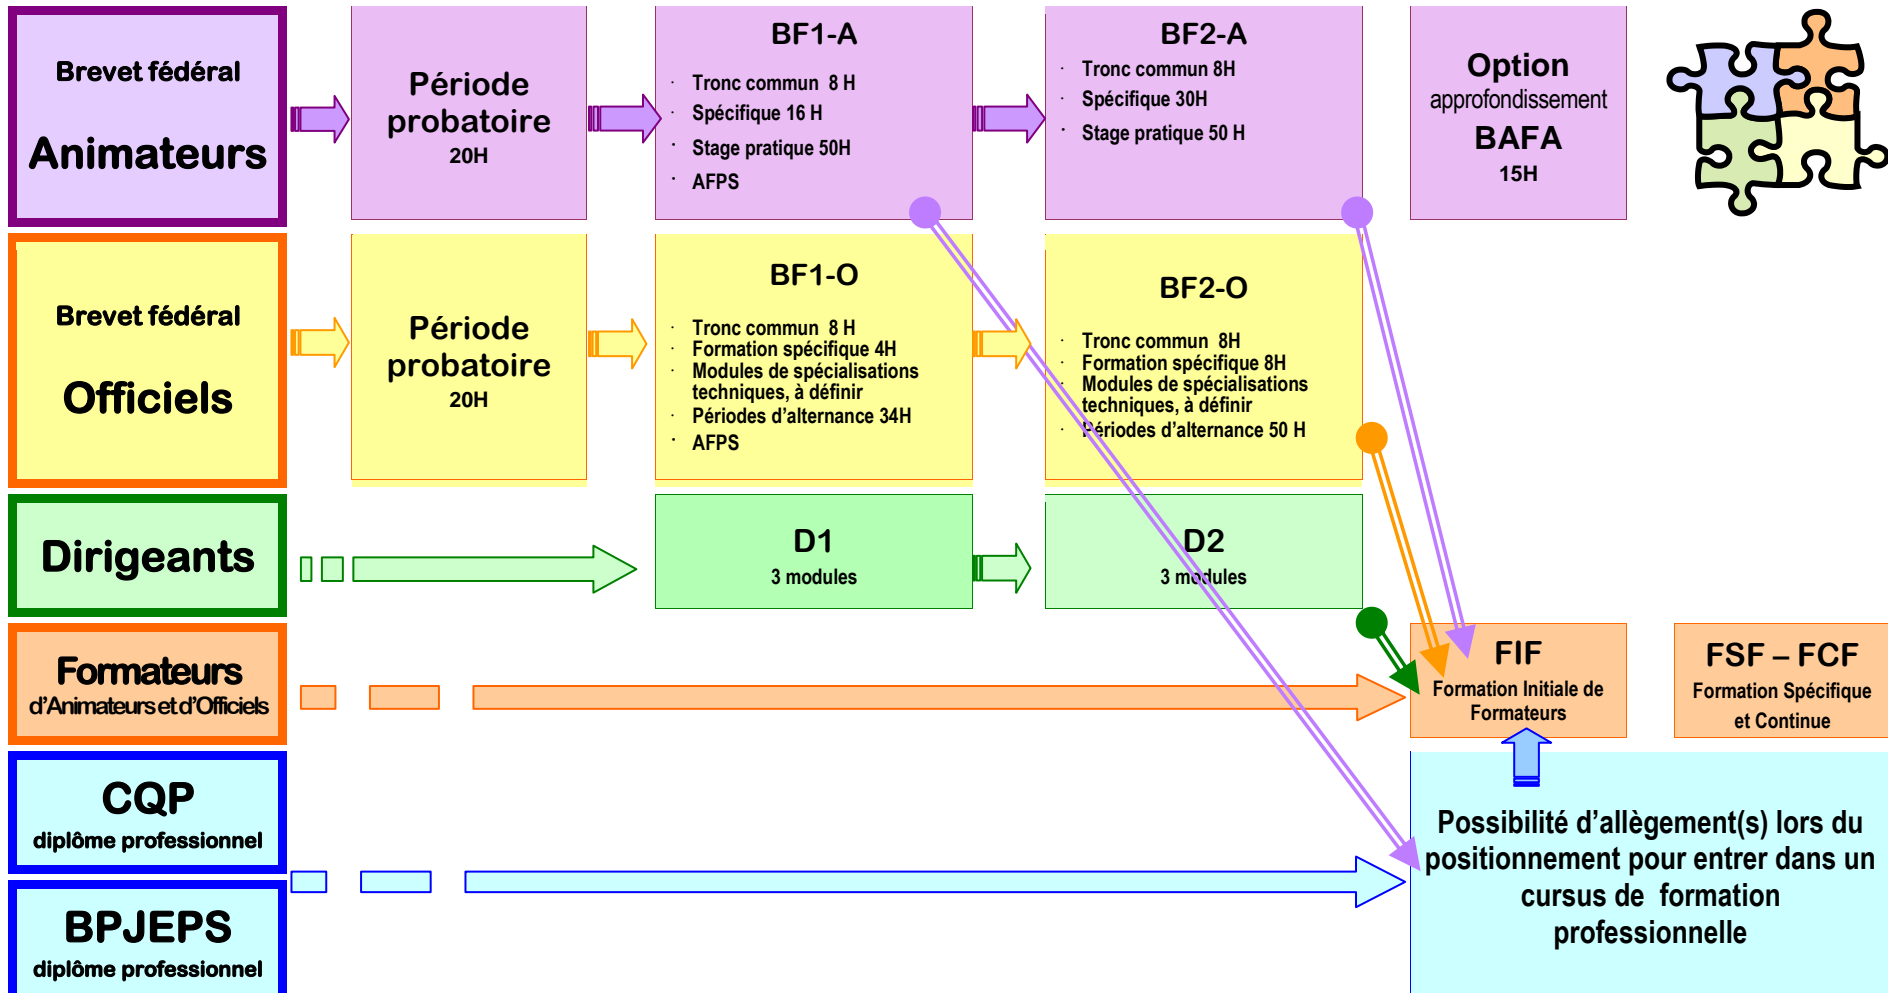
Brevet fédéral

Animateurs

Période probatoire
20H

BF1-A
Tronc commun 8 H
Spécifique 16 H
Stage pratique 50H
AFPS

BF2-A
Tronc commun 8H
Spécifique 30H
Stage pratique 50 H

Option
approfondissement
BAFA
15H

Brevet fédéral

Officiels

Période probatoire
20H

BF1-O
Tronc commun 8 H
Formation spécifique 4H
Modules de spécialisations techniques, à définir
Périodes d'alternance 34H
AFPS

BF2-O
Tronc commun 8H
Formation spécifique 8H
Modules de spécialisations techniques, à définir
Périodes d'alternance 50 H

Dirigeants

D1
3 modules

D2
3 modules

Formateurs
d'Animateurs et d'Officiels

FIF
Formation Initiale de Formateurs

FSF – FCF
Formation Spécifique et Continue

CQP
diplôme professionnel

BPJEPS
diplôme professionnel

Possibilité d'allègement(s) lors du positionnement pour entrer dans un cursus de formation professionnelle